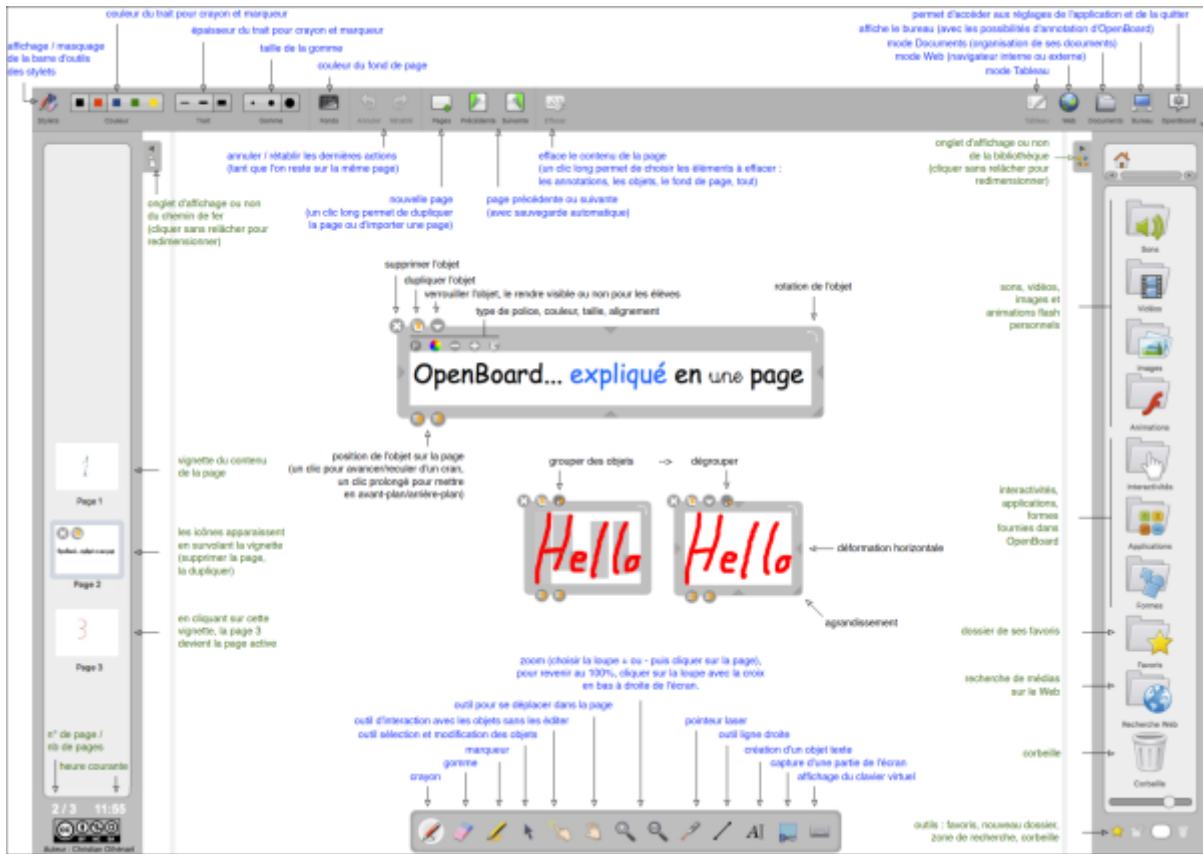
couleur du trait pour crayon et marqueur

épaisseur du trait pour crayon et marqueur

taille de la gomme

affichage / masquage de la barre d'outils des stylets

couleur du fond de page

permet d'accéder aux réglages de l'application et de la quitter
affiche le bureau (avec les possibilités d'annotation d'OpenBoard)
mode Documents (organisation de ses documents)
mode Web (navigateur interne ou externe)
mode Tableau

Stylets Couleur Trait Gomme Fonds Annuler Refaire Pages Précédente Suivante Effacer

Tableau Web Documents Bureau OpenBoard

annuler / rétablir les dernières actions (tant que l'on reste sur la même page)

efface le contenu de la page (un clic long permet de choisir les éléments à effacer : les annotations, les objets, le fond de page, tout)

onglet d'affichage ou non de la bibliothèque (cliquer sans relâcher pour redimensionner)

onglet d'affichage ou non du chemin de fer (cliquer sans relâcher pour redimensionner)

nouvelle page (un clic long permet de dupliquer la page ou d'importer une page)

page précédente ou suivante (avec sauvegarde automatique)

supprimer l'objet
dupliquer l'objet
verrouiller l'objet, le rendre visible ou non pour les élèves
type de police, couleur, taille, alignement

rotation de l'objet

OpenBoard... expliqué en une page

position de l'objet sur la page (un clic pour avancer/reculer d'un cran, un clic prolongé pour mettre en avant-plan/arrière-plan)

sons, vidéos, images et animations flash personnels

Sons
Vidéos
Images
Animations
Interactivités
Applications
Formes
Favoris
Recherche Web
Corbeille

vignette du contenu de la page

Page 1

grouper des objets --> dégrouper

Hello Hello

les icônes apparaissent en survolant la vignette (supprimer la page, la dupliquer)

Page 2

déformation horizontale

interactivités, applications, formes fournies dans OpenBoard

en cliquant sur cette vignette, la page 3 devient la page active

Page 3

agrandissement

dossier de ses favoris

zoom (choisir la loupe + ou - puis cliquer sur la page), pour revenir au 100%, cliquer sur la loupe avec la croix en bas à droite de l'écran.

recherche de médias sur le Web

outil pour se déplacer dans la page
outil d'interaction avec les objets sans les éditer
outil sélection et modification des objets
marqueur
gomme
crayon

pointeur laser
outil ligne droite
création d'un objet texte
capture d'une partie de l'écran
affichage du clavier virtuel

corbeille

n° de page / nb de pages
heure courante

2 / 3 11:55

Auteur : Christian Ollivier

outils : favoris, nouveau dossier, zone de recherche, corbeille